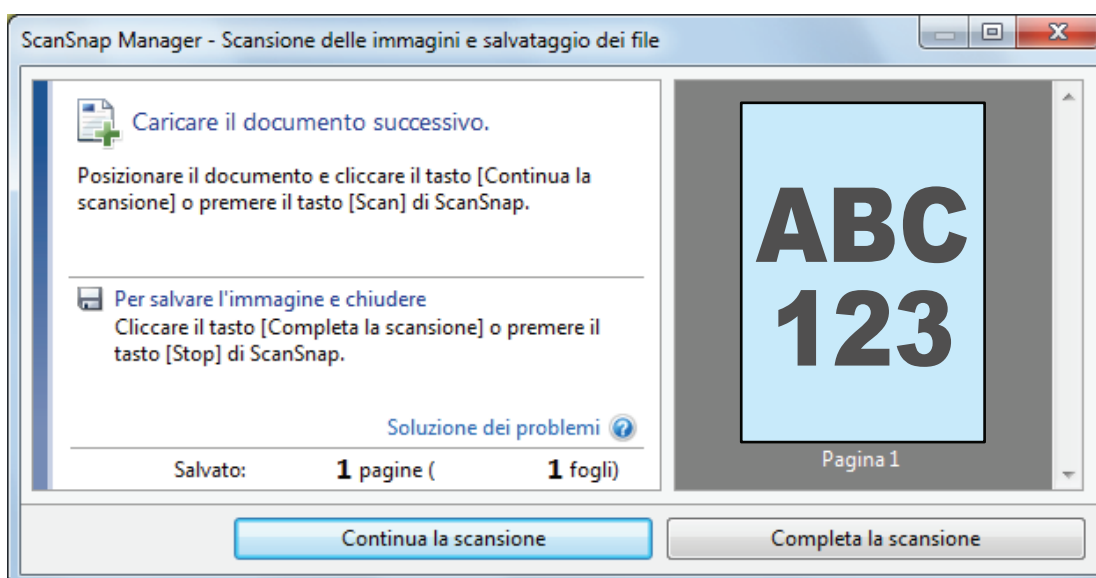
ScanSnap Manager - Scansione delle immagini e salvataggio dei file

Caricare il documento successivo.

Posizionare il documento e cliccare il tasto [Continua la scansione] o premere il tasto [Scan] di ScanSnap.

Per salvare l'immagine e chiudere
Cliccare il tasto [Completa la scansione] o premere il tasto [Stop] di ScanSnap.

Soluzione dei problemi

Salvato: 1 pagine ( 1 fogli)

ABC
123

Pagina 1

Continua la scansione

Completa la scansione